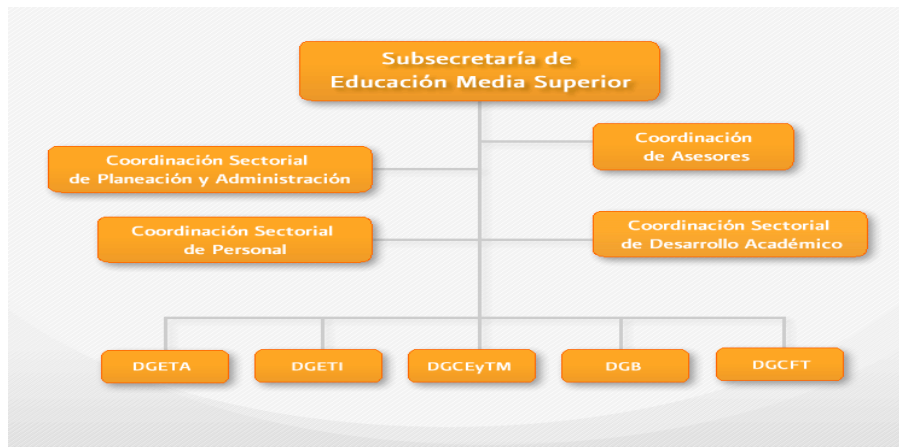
Subsecretaría de Educación Media Superior

Coordinación de Asesores

Coordinación Sectorial de Planeación y Administración

Coordinación Sectorial de Personal

Coordinación Sectorial de Desarrollo Académico

DGETA

DGETI

DGCEyTM

DGB

DGCFT